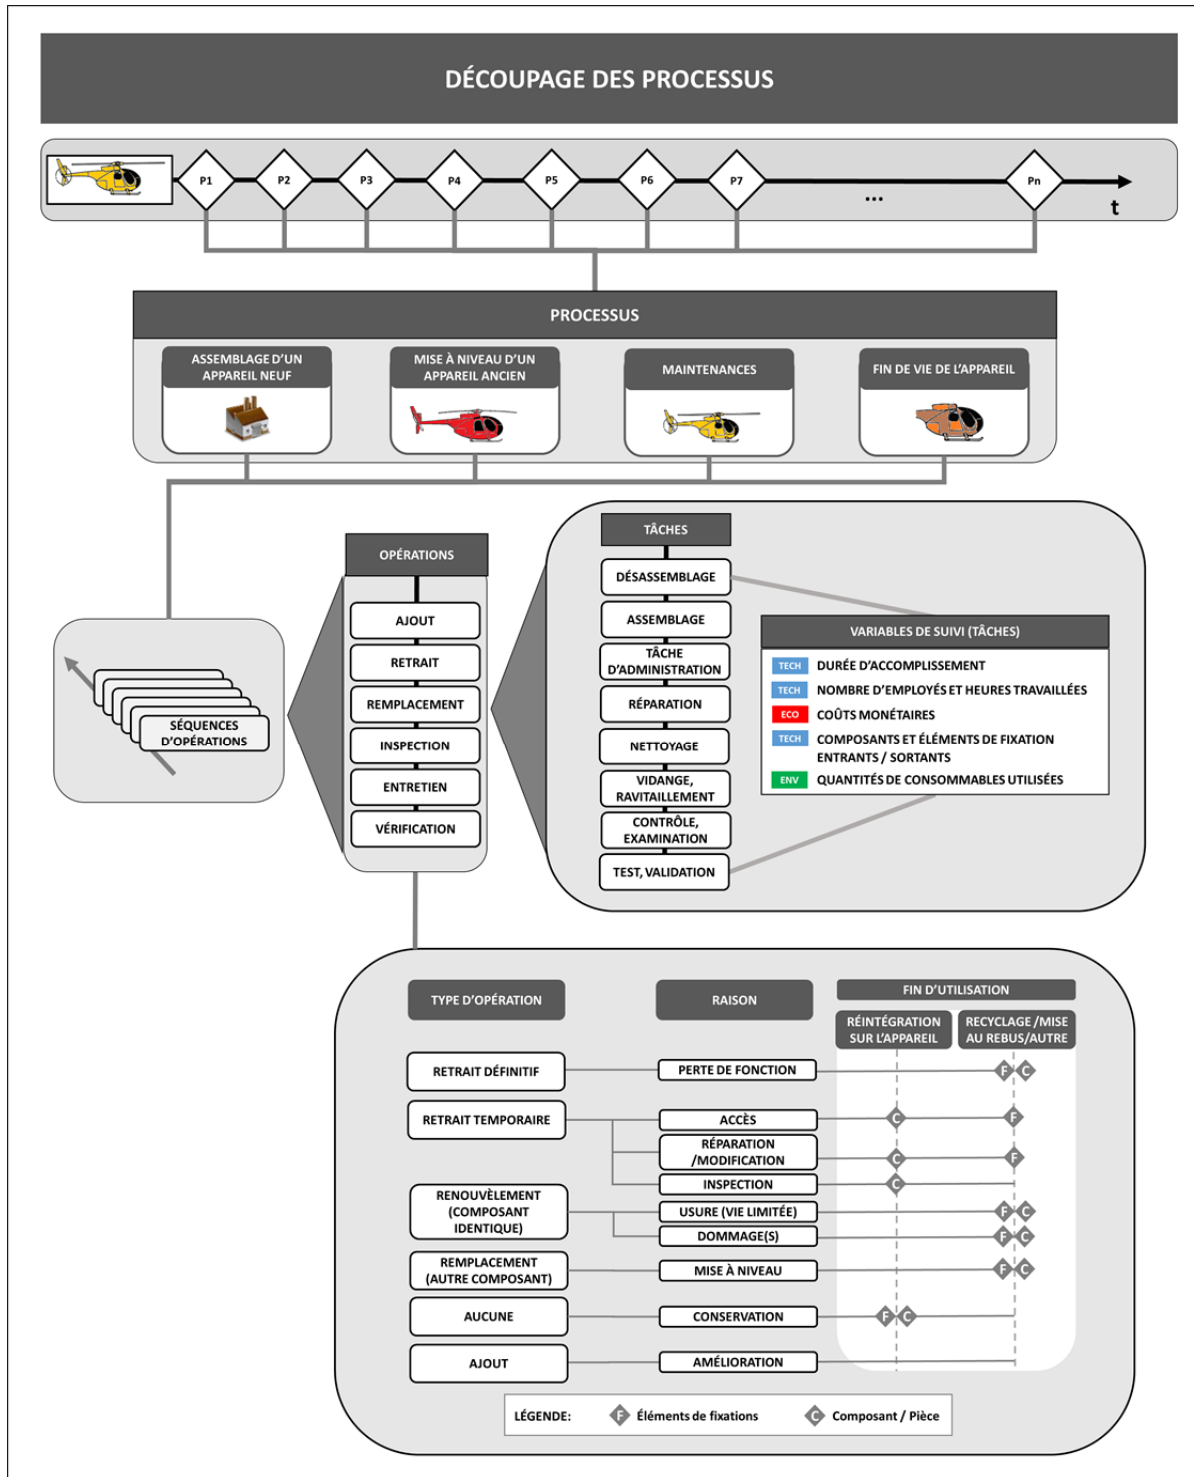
DÉCOUPAGE DES PROCESSUS

P1 P2 P3 P4 P5 P6 P7 ... Pn t

PROCESSUS

ASSEMBLAGE D'UN APPAREIL NEUF

MISE À NIVEAU D'UN APPAREIL ANCIEN

MAINTENANCES

FIN DE VIE DE L'APPAREIL

SÉQUENCES D'OPÉRATIONS

OPÉRATIONS

AJOUT
RETRAIT
REMPLACEMENT
INSPECTION
ENTRETIEN
VÉRIFICATION

TÂCHES

DÉSASSEMBLAGE
ASSEMBLAGE
TÂCHE D'ADMINISTRATION
RÉPARATION
NETTOYAGE
VIDANGE, RAVITAILLEMENT
CONTRÔLE, EXAMINATION
TEST, VALIDATION

VARIABLES DE SUIVI (TÂCHES)

TECH DURÉE D'ACCOMPLISSEMENT
TECH NOMBRE D'EMPLOYÉS ET HEURES TRAVAILLÉES
ECO COÛTS MONÉTAIRES
TECH COMPOSANTS ET ÉLÉMENTS DE FIXATION ENTRANTS / SORTANTS
ENV QUANTITÉS DE CONSOMMABLES UTILISÉES

TYPE D'OPÉRATION

RAISON

FIN D'UTILISATION

RÉINTÉGRATION SUR L'APPAREIL

RECYCLAGE /MISE AU REBUS/AUTRE

RETRAIT DÉFINITIF
RETRAIT TEMPORAIRE
RENOUVÈLEMENT (COMPOSANT IDENTIQUE)
REMPLACEMENT (AUTRE COMPOSANT)
AUCUNE
AJOUT

PERTE DE FONCTION
ACCÈS
RÉPARATION /MODIFICATION
INSPECTION
USURE (VIE LIMITÉE)
DOMMAGE(S)
MISE À NIVEAU
CONSERVATION
AMÉLIORATION

F C C F C F C F C F C F C F C

LÉGENDE: F Éléments de fixations C Composant / Pièce